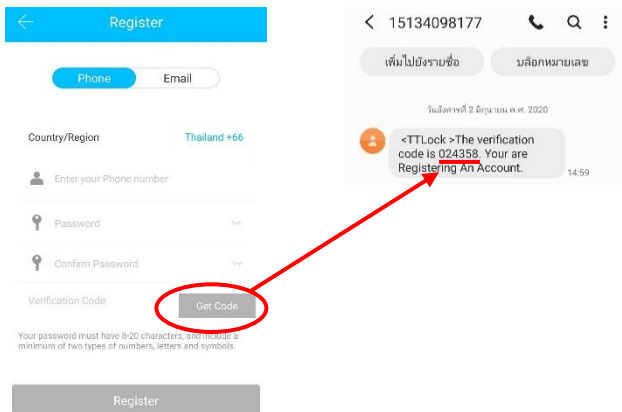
Register

Phone Email

Country/Region Thailand +66

Enter your Phone number

Password

Confirm Password

Verification Code Get Code

Your password must have 8-20 characters, and include a minimum of two types of numbers, letters and symbols.

Register

15134098177

เพิ่มไปยังรายชื่อ บล็อกหมายเลข

วันอังคารที่ 2 มิถุนายน พ.ศ. 2020

<TTLock >The verification code is 024358. Your are Registering An Account. 14:59